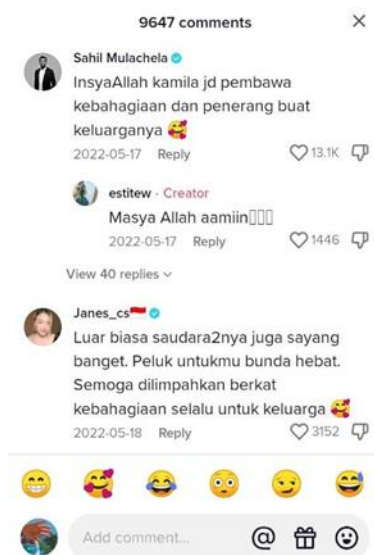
9647 comments

×

Sahil Mulachela

InsyaAllah kamila jd pembawa kebahagiaan dan penerang buat keluarganya 🥰

2022-05-17 Reply

13.1K

estitew · Creator

Masya Allah aamiin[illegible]

2022-05-17 Reply

1446

View 40 replies

Janes_cs

Luar biasa saudara2nya juga sayang banget. Peluk untukmu bunda hebat. Semoga dilimpahkan berkat kebahagiaan selalu untuk keluarga 🥰

2022-05-18 Reply

3152

Add comment...

@